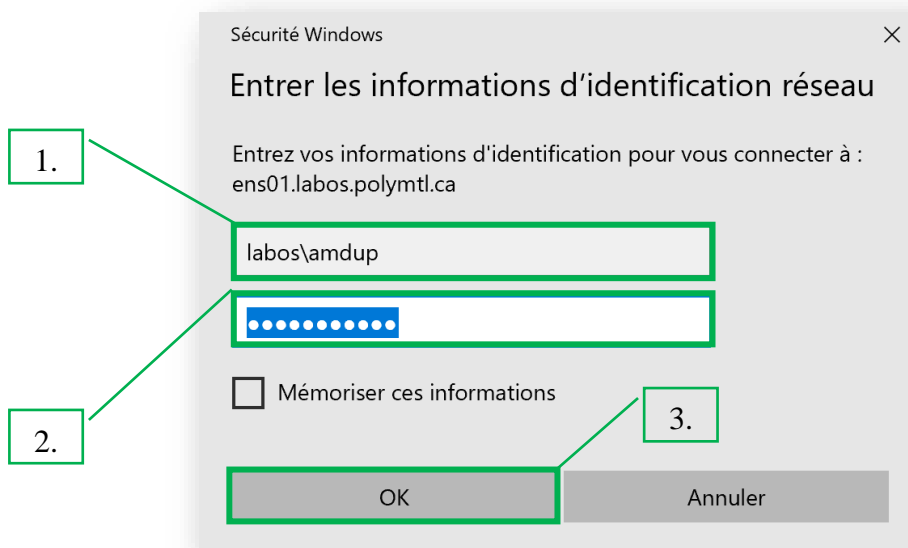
Sécurité Windows

×

Entrer les informations d’identification réseau

1.

Entrez vos informations d'identification pour vous connecter à : ens01.labos.polymtl.ca

labos\amdup

●●●●●●●●●●●

2.

Mémoriser ces informations

3.

OK

Annuler